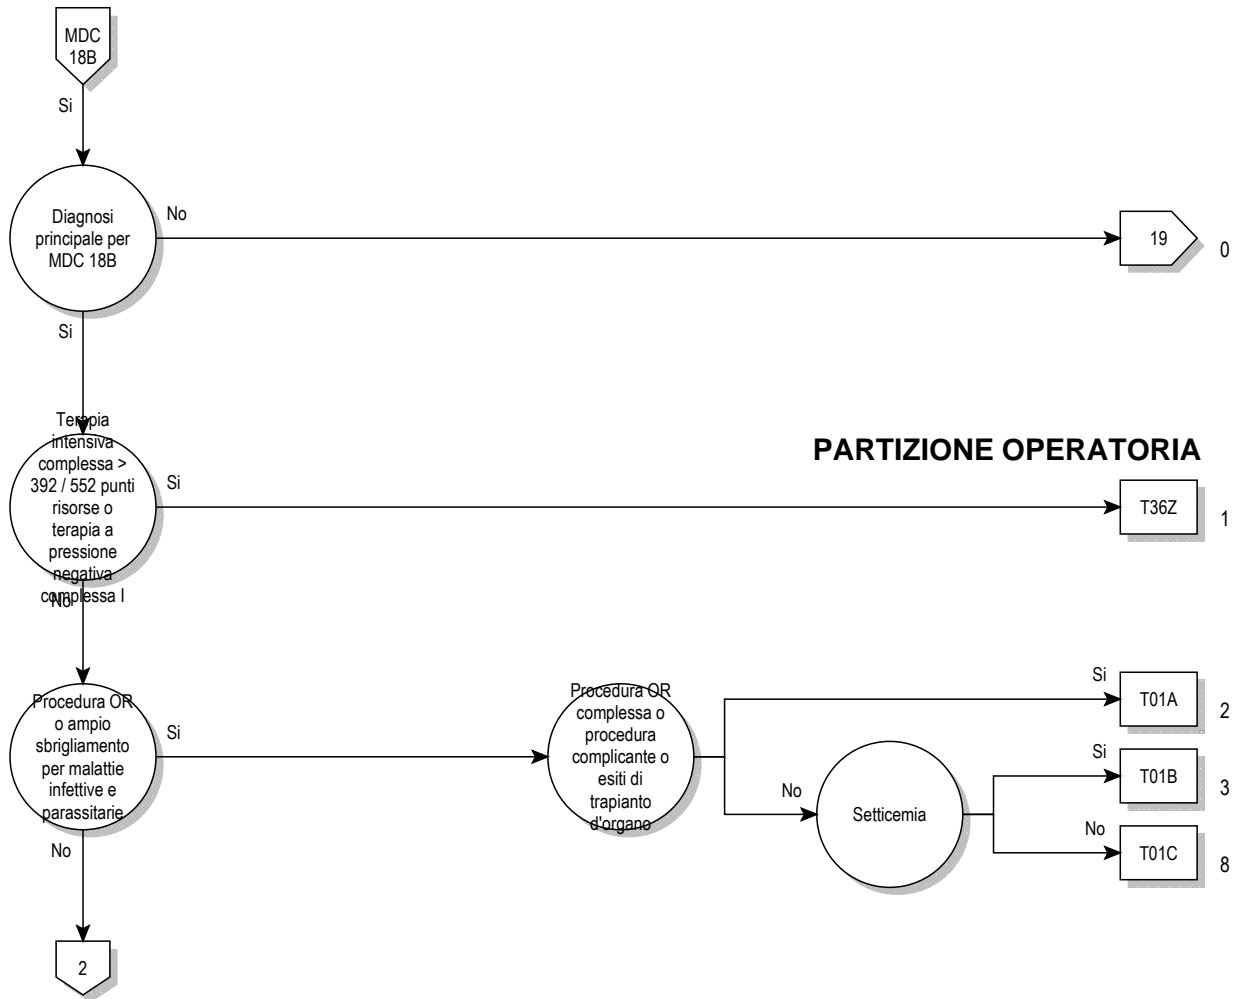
MDC 18B

Si

Diagnosi principale per MDC 18B

No

19

0

Si

PARTIZIONE OPERATORIA

Terapia intensiva complessa > 392 / 552 punti risorse o terapia a pressione negativa complessa I

Si

T36Z

1

No

Procedura OR o ampio sbrigliamento per malattie infettive e parassitarie

Si

Procedura OR complessa o procedura complicante o esiti di trapianto d'organo

Si

T01A

2

No

Setticemia

Si

T01B

3

No

T01C

8

No

2